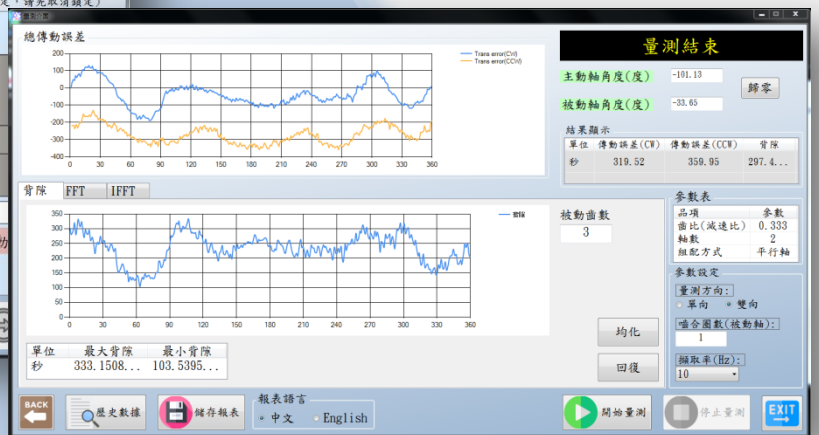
總傳動誤差

Trans error(CW)
Trans error(CCW)

200
100
0
-100
-200
-300
-400

0 30 60 90 120 150 180 210 240 270 300 330 360

量測結束

主動軸角度(度) -101.13

被動軸角度(度) -33.65

歸零

結果顯示

| 單位 | 傳動誤差(CW) | 傳動誤差(CCW) | 背隙 |
|---|---|---|---|
| 秒 | 319.52 | 359.95 | 297.4... |

背隙 FFT IFFT

背隙

350
300
250
200
150
100
50
0

0 30 60 90 120 150 180 210 240 270 300 330 360

被動齒數
3

參數表

| 品項 | 參數 |
|---|---|
| 齒比(減速比) | 0.333 |
| 軸數 | 2 |
| 組配方式 | 平行軸 |

參數設定

量測方向:
單向 雙向

嚙合圈數(被動軸):
1

擷取率(Hz):
10

均化

回復

| 單位 | 最大背隙 | 最小背隙 |
|---|---|---|
| 秒 | 333.1508... | 103.5395... |

BACK

歷史數據

儲存報表

報表語言
中文 English

開始量測

停止量測

EXIT